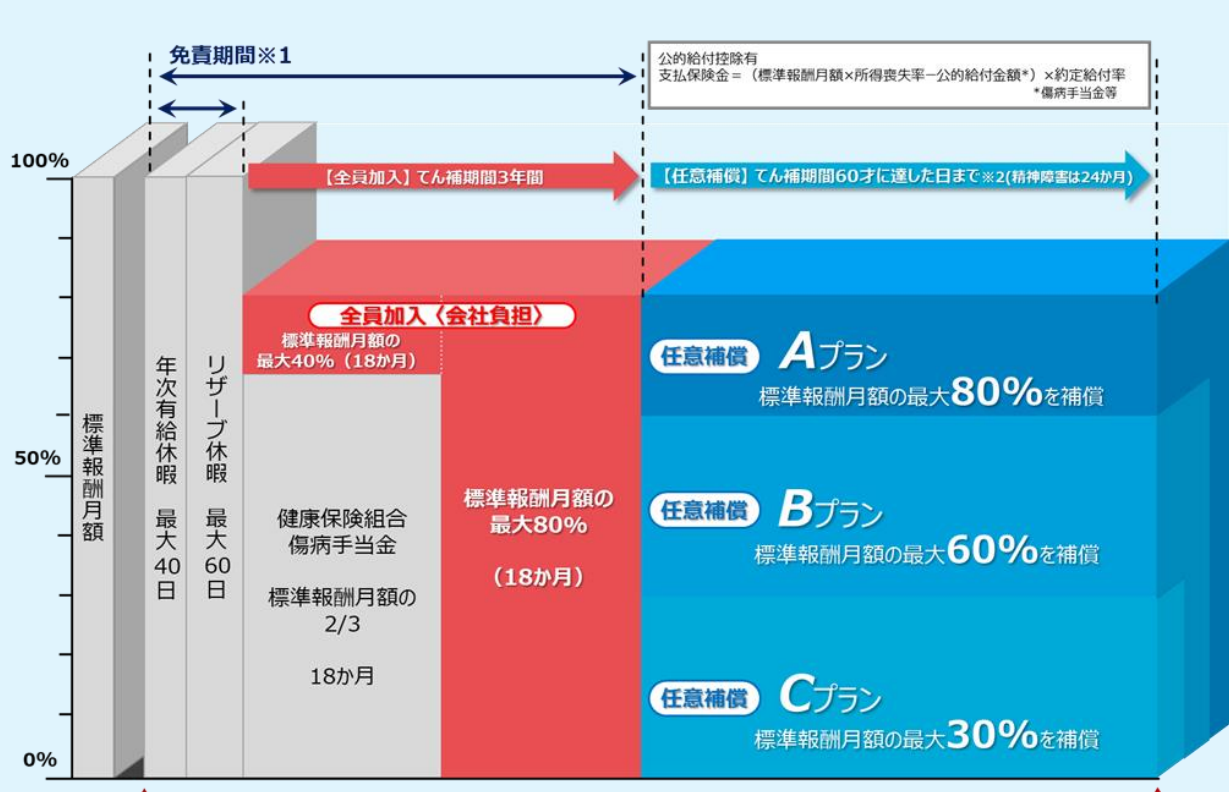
免責期間※1

公的給付控除有
支払保険金＝（標準報酬月額×所得喪失率ー公的給付金額*）×約定給付率
*傷病手当金等

100%

【全員加入】てん補期間3年間

【任意補償】てん補期間60才に達した日まで※2(精神障害は24か月)

全員加入〈会社負担〉

標準報酬月額の最大40%（18か月）

50%

0%

標準報酬月額

年次有給休暇 最大40日

リザーブ休暇 最大60日

健康保険組合傷病手当金

標準報酬月額の2/3

18か月

標準報酬月額の最大80%

（18か月）

任意補償 Aプラン
標準報酬月額の最大80%を補償

任意補償 Bプラン
標準報酬月額の最大60%を補償

任意補償 Cプラン
標準報酬月額の最大30%を補償